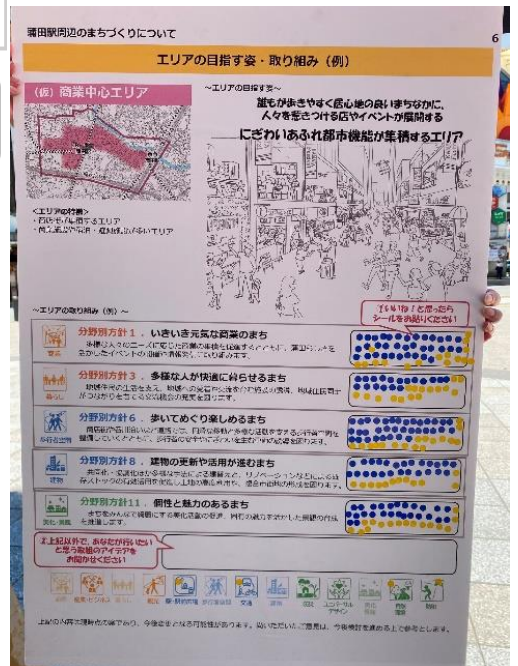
蒲田駅周辺のまちづくりについて

6

エリアの目指す姿・取り組み（例）

（仮）商業中心エリア

～エリアの目指す姿～

誰もが歩きやすく居心地の良いまちなかに、人々を惹きつける店やイベントが展開する

にぎわいあふれ都市機能が集積するエリア

＜エリアの特徴＞
・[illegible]エリア
・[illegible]エリア

～エリアの取り組み（例）～

「いいね！」と思ったらシールをお貼りください

商業

分野別方針１．いきいき元気な商業のまち

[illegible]

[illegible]

分野別方針３．多様な人が快適に暮らせるまち

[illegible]

歩行者空間

分野別方針６．歩いてめぐり楽しめるまち

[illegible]

建物

分野別方針８．建物の更新や活用が進むまち

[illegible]

文化・芸術

分野別方針１１．個性と魅力のあるまち

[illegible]

※上記以外で、あなたが良いと思う取組のアイデアをお聞かせください

商業 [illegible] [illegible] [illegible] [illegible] 歩行者空間 交通 建物 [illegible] エコ・デザイン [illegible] 文化・芸術 防災

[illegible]